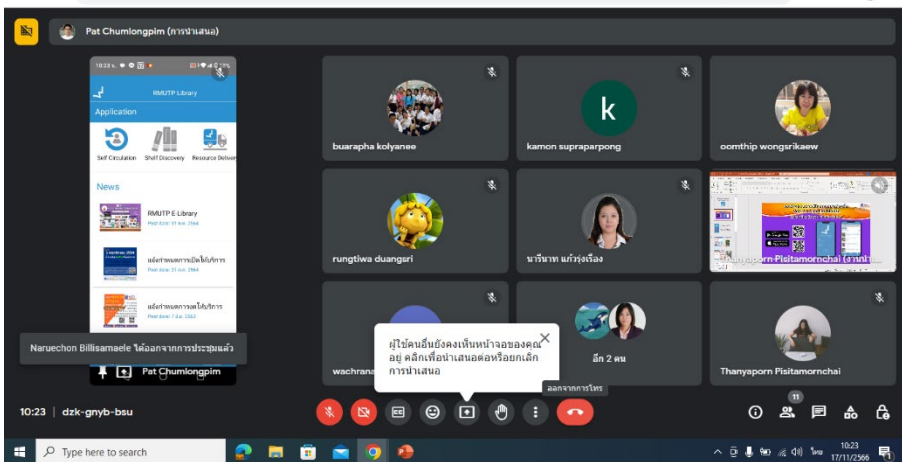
Pat Chumlongpim (การนำเสนอ)

10:23 น.

RMUTP Library

Application

Self Circulation Shelf Discovery Resource Deliver

News

RMUTP E-Library
Post date: 31 ต.ค. 2564

แจ้งกำหนดการเปิดให้บริการ
Post date: 31 ต.ค. 2564

แจ้งกำหนดการงดให้บริการ
Post date: 7 มิ.ย. 2563

Naruechon Billisamaele ได้ออกจากการประชุมแล้ว

Pat Chumlongpim

buarapha kolyanee

k

kamon supraparpong

oomthip wongsrikaew

rungtiwa duangsri

นารีนาท แก้วรุ่งเรือง

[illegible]porn Pisitamornchai (งานนำ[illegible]

wachrana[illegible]

ผู้ใช้คนอื่นยังคงเห็นหน้าจอของคุณอยู่ คลิกเพื่อนำเสนอต่อหรือยกเลิกการนำเสนอ

อีก 2 คน

Thanyaporn Pisitamornchai

ออกจากการโทร

10:23 | dzk-gnyb-bsu

11

Type here to search

ไทย

10:23
17/11/2566